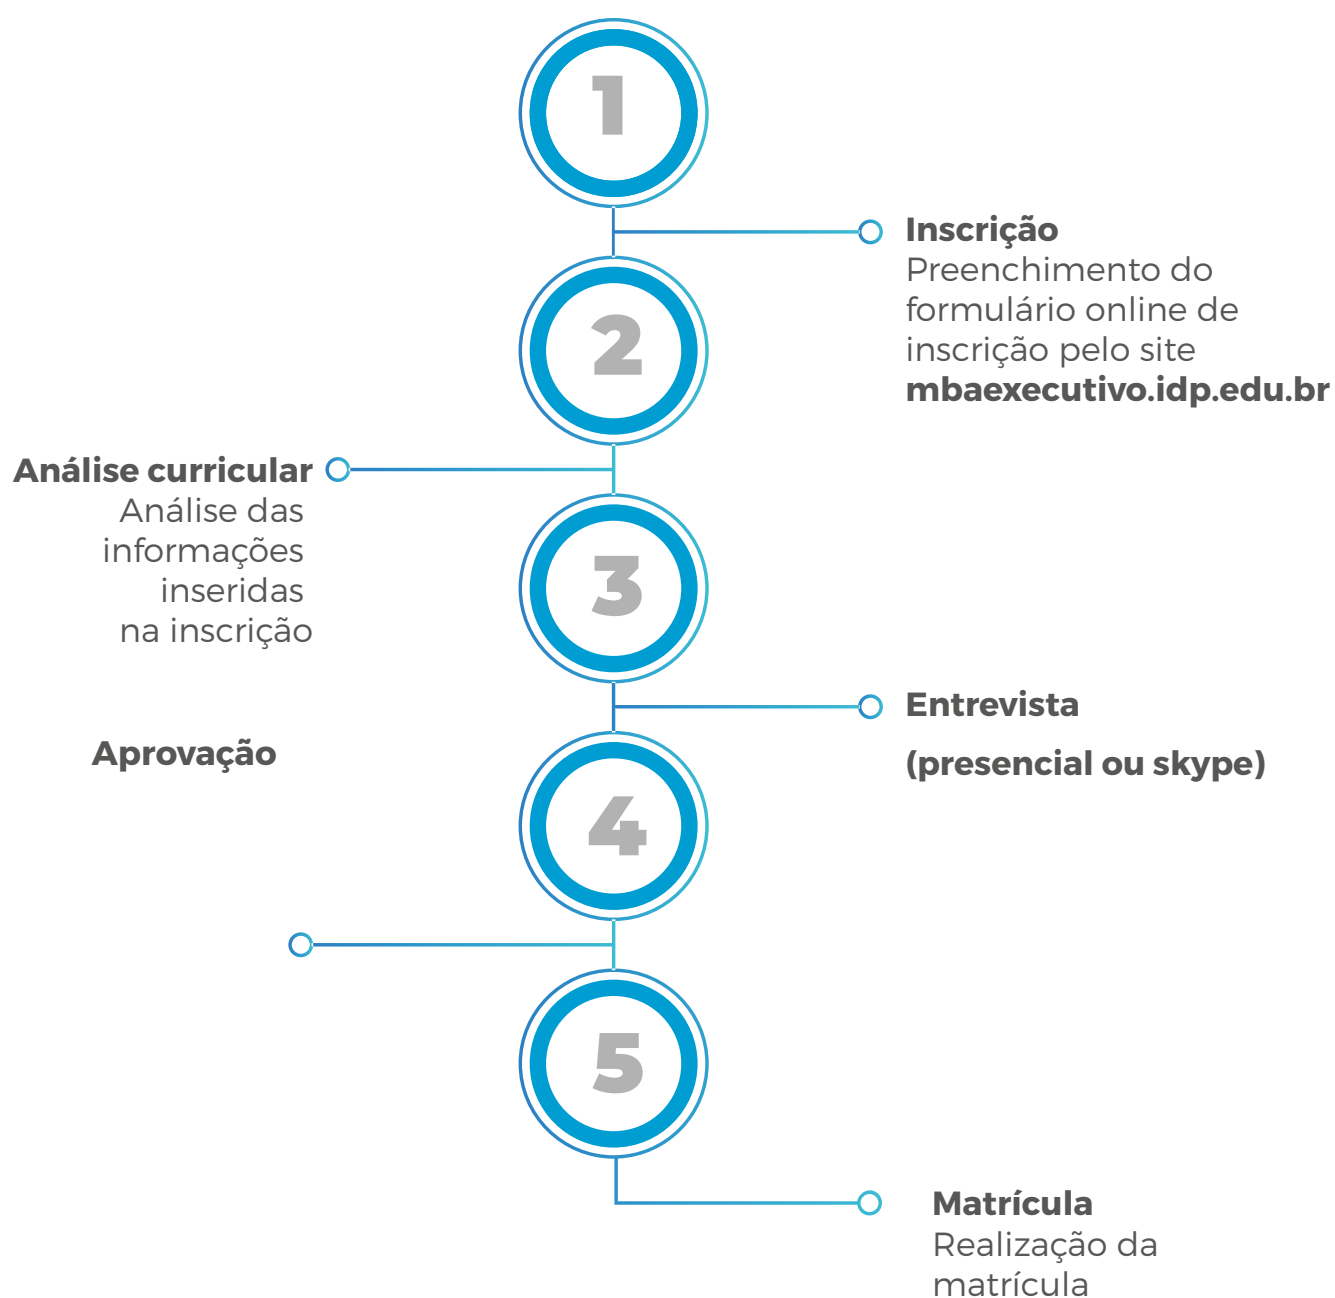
1

Inscrição
Preenchimento do formulário online de inscrição pelo site **mbaexecutivo.idp.edu.br**

2

Análise curricular
Análise das informações inseridas na inscrição

3

Entrevista

(presencial ou skype)

Aprovação

4

5

Matrícula
Realização da matrícula